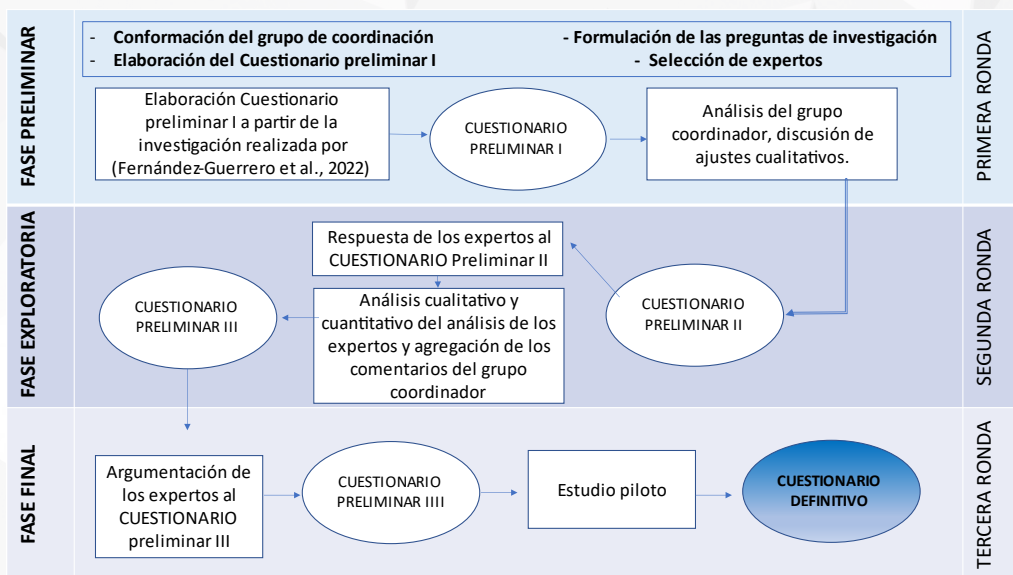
FASE PRELIMINAR

- Conformación del grupo de coordinación
- Formulación de las preguntas de investigación
- Elaboración del Cuestionario preliminar I
- Selección de expertos

Elaboración Cuestionario preliminar I a partir de la investigación realizada por (Fernández-Guerrero et al., 2022)

CUESTIONARIO PRELIMINAR I

Análisis del grupo coordinador, discusión de ajustes cualitativos.

PRIMERA RONDA

FASE EXPLORATORIA

Respuesta de los expertos al CUESTIONARIO Preliminar II

CUESTIONARIO PRELIMINAR III

Análisis cualitativo y cuantitativo del análisis de los expertos y agregación de los comentarios del grupo coordinador

CUESTIONARIO PRELIMINAR II

SEGUNDA RONDA

FASE FINAL

Argumentación de los expertos al CUESTIONARIO preliminar III

CUESTIONARIO PRELIMINAR IIII

Estudio piloto

CUESTIONARIO DEFINITIVO

TERCERA RONDA